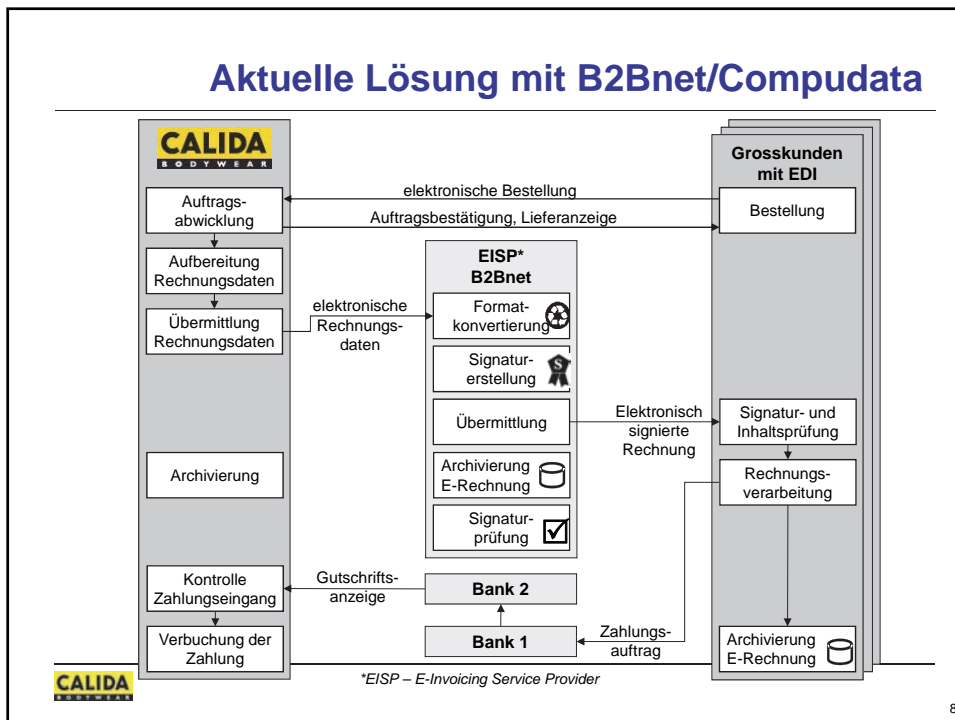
Aktuelle Lösung mit B2Bnet/Compudata

CALIDA
BODYWEAR

Auftragsabwicklung

Aufbereitung Rechnungsdaten

Übermittlung Rechnungsdaten

Archivierung

Kontrolle Zahlungseingang

Verbuchung der Zahlung

elektronische Bestellung

Auftragsbestätigung, Lieferanzeige

elektronische Rechnungsdaten

EISP*
B2Bnet

Formatkonvertierung

Signaturerstellung

Übermittlung

Archivierung E-Rechnung

Signaturprüfung

Elektronisch signierte Rechnung

Gutschriftsanzeige

Bank 2

Bank 1

Zahlungsauftrag

Grosskunden mit EDI

Bestellung

Signatur- und Inhaltsprüfung

Rechnungsverarbeitung

Archivierung E-Rechnung

CALIDA
BODYWEAR

*EISP – E-Invoicing Service Provider

8